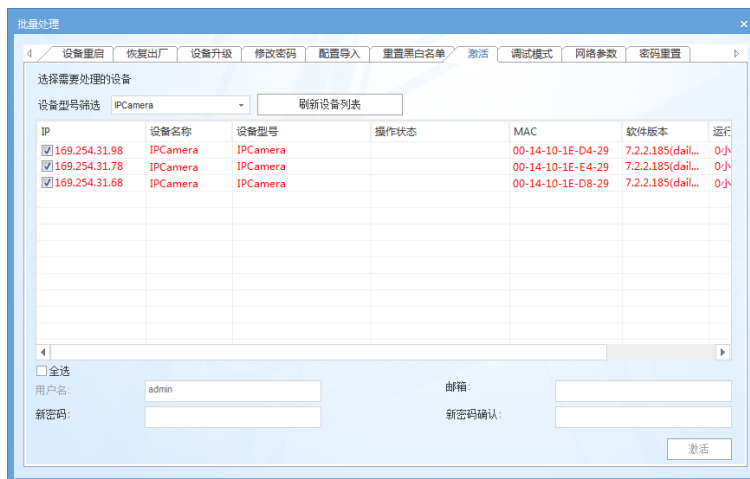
批量处理

设备重启 | 恢复出厂 | 设备升级 | 修改密码 | 配置导入 | 重置黑白名单 | 激活 | 调试模式 | 网络参数 | 密码重置

选择需要处理的设备

设备型号筛选 IPCamera 刷新设备列表

| IP | 设备名称 | 设备型号 | 操作状态 | MAC | 软件版本 | 运行 |
|---|---|---|---|---|---|---|
| 169.254.31.98 | IPCamera | IPCamera | | 00-14-10-1E-D4-29 | 7.2.2.185(dail... | 0小 |
| 169.254.31.78 | IPCamera | IPCamera | | 00-14-10-1E-E4-29 | 7.2.2.185(dail... | 0小 |
| 169.254.31.68 | IPCamera | IPCamera | | 00-14-10-1E-D8-29 | 7.2.2.185(dail... | 0小 |

全选

用户名: admin

邮箱:

新密码:

新密码确认:

激活